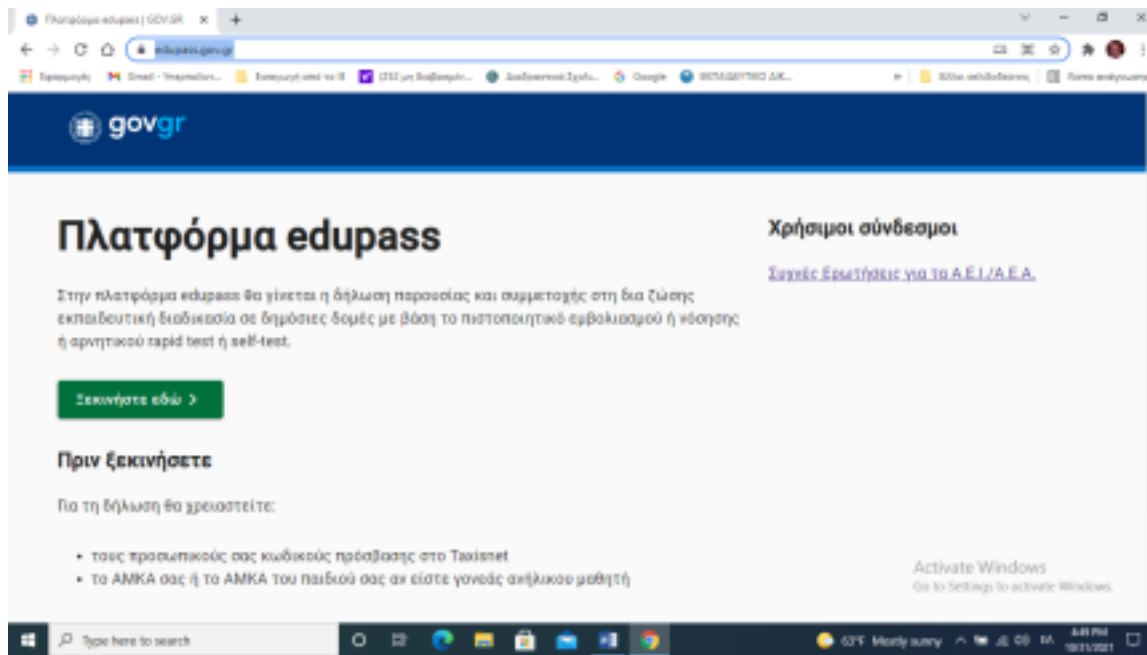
Πλατφόρμα edupass | GOV.GR

edupass.gov.gr

Εφαρμογές Gmail - Υπηρεσίες... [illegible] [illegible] Google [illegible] Άλλοι σελιδοδείκτες Λίστα ανάγνωσης

govgr

Πλατφόρμα edupass

Στην πλατφόρμα edupass θα γίνεται η δήλωση παρουσίας και συμμετοχής στη δια ζώσης εκπαιδευτική διαδικασία σε δημόσιες δομές με βάση το πιστοποιητικό εμβολιασμού ή νόσησης ή αρνητικού rapid test ή self-test.

Ξεκινήστε εδώ >

Πριν ξεκινήσετε

Για τη δήλωση θα χρειαστείτε:

• τους προσωπικούς σας κωδικούς πρόσβασης στο Taxisnet
• το ΑΜΚΑ σας ή το ΑΜΚΑ του παιδιού σας αν είστε γονέας ανήλικου μαθητή

Χρήσιμοι σύνδεσμοι

Συχνές Ερωτήσεις για τα Α.Ε.Ι./Α.Ε.Α.

Activate Windows
Go to Settings to activate Windows.

Type here to search

63°F Mostly sunny

4:45 PM
10/31/2021